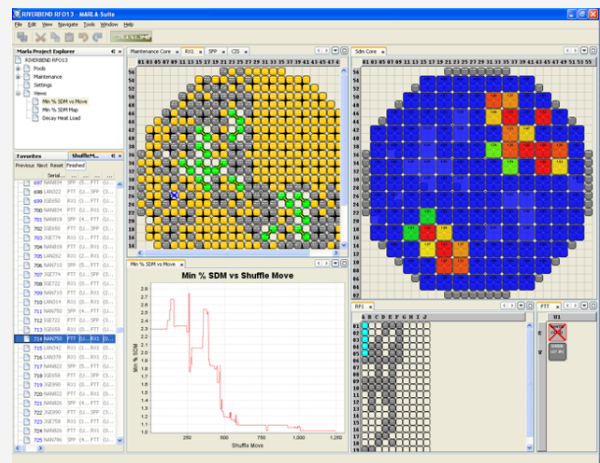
RIVERBEND RF013 - MARLA Suite

File Edit View Navigate Tools Window Help

Marla Project Explorer

RIVERBEND RF013

Fields

Maintenance

Settings

Views

Min % SDM vs Move

Min % SDM Map

Decay Heat Load

Favorites Shuffle M...

Previous Next Reset Finished

697 NAN834 FTT
698 LAN322 FTT
699 JGE950 FTT
700 NAN819 FTT
701 NAN819 FTT
702 JGE658 FTT
703 JGE774 FTT
704 NAN819 FTT
705 LAN263 FTT
706 NAN819 FTT
707 JGE774 FTT
708 NAN813 FTT
709 JGE722 FTT
710 LAN314 FTT
711 NAN819 FTT
712 JGE722 FTT
713 JGE658 FTT
714 NAN750 FTT
715 LAN392 FTT
716 NAN819 FTT
717 NAN583 FTT
718 JGE658 FTT
719 JGE950 FTT
720 NAN826 FTT
721 NAN822 FTT
722 JGE990 FTT
723 JGE709 FTT
724 NAN826 FTT
725 NAN786 FTT

Maintenance Core RX1 SFP CIS

Min % SDM vs Move

Min % SDM vs Shuffle Move

Min % SDM

Shuffle Move

0 250 500 750 1,000 1,250

Sdm Core

RP1 FTT

U1